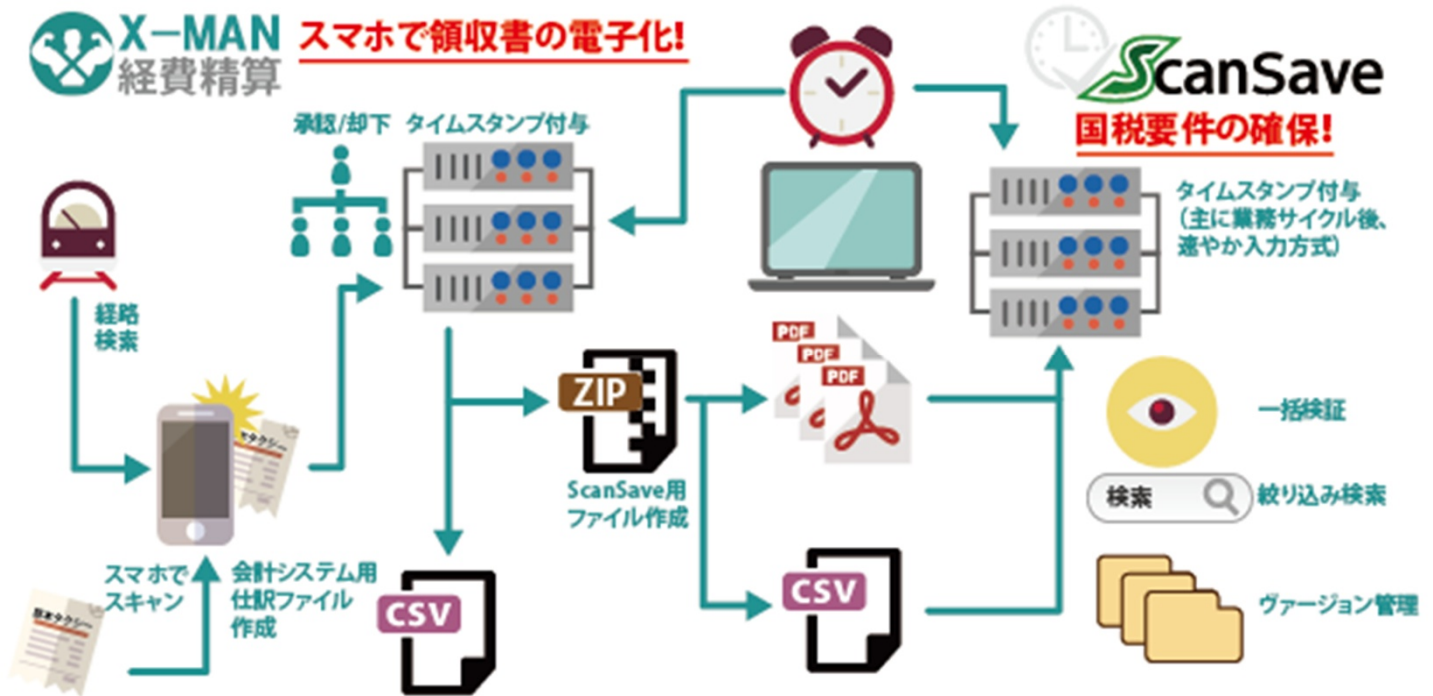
X−MAN
経費精算

スマホで領収書の電子化!

ScanSave
国税要件の確保!

承認/却下　タイムスタンプ付与

タイムスタンプ付与
(主に業務サイクル後、速やか入力方式)

経路検索

タクシー

スマホでスキャン

会計システム用仕訳ファイル作成

CSV

ZIP
ScanSave用ファイル作成

PDF
PDF
PDF

CSV

一括検証

検索

絞り込み検索

ヴァージョン管理